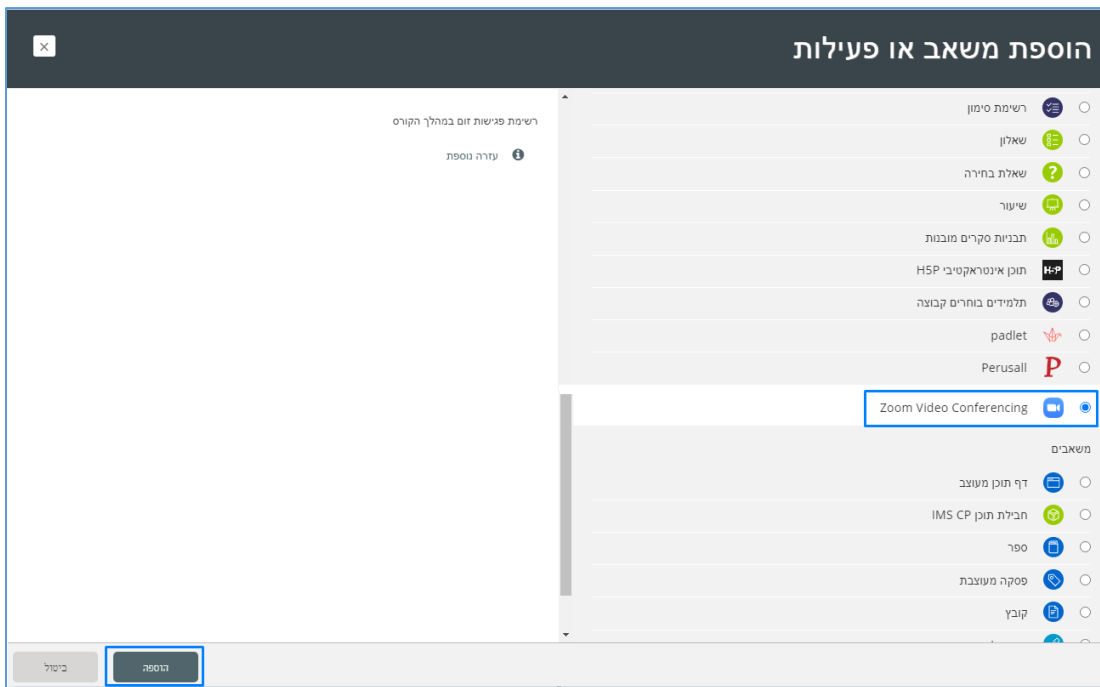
הוספת משאב או פעילות

×

רשימת סימון
שאלון
שאלת בחירה
שיעור
תבניות סקרים מובנות
H5P תוכן אינטראקטיבי
תלמידים בוחרים קבוצה
padlet
Perusall
Zoom Video Conferencing

משאבים

דף תוכן מעוצב
IMS CP חבילת תוכן
ספר
פסקה מעוצבת
קובץ

רשימת פגישות זום במהלך הקורס

עזרה נוספת

הוספה
ביטול